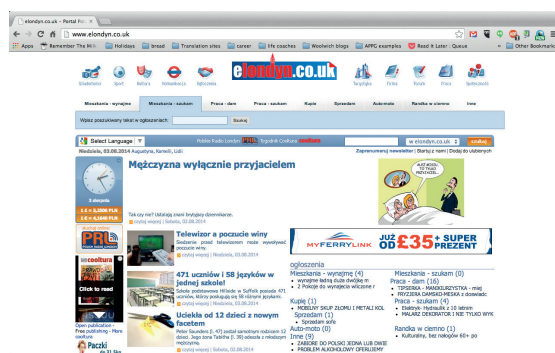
elondyn.co.uk - Portal Po

www.elondyn.co.uk

Apps Remember The Milk Holidays bread Translation sites career life coaches Woolwich blogs APPG examples Read It Later - Queue Other Bookmarks

Wiadomości Sport Kultura Ustawodawstwo Ogłoszenia elondyn.co.uk Turystyka Porady Praca Społeczność

Mieszkania - wynajmę Mieszkania - szukam Praca - dam Praca - szukam Kupię Sprzedam Automoto Randka w ciemno Inne

Wpisz poszukiwany tekst w ogłoszeniach: Szukaj

Select Language

Niedziela, 03.08.2014 Augustyna, Kamelii, Lidii

Zaprenumeruj newsletter | Startuj z nami | Dodaj do ulubionych

w elondyn.co.uk szukaj

Mężczyzna wyłącznie przyjacielem

Tak czy nie? Udzielają znani brytyjscy dziennikarze.

czytaj więcej | Sobota, 02.08.2014

Telewizor a poczucie winy

Siedzenie przed telewizorem może wywoływać poczucie winy.

czytaj więcej | Niedziela, 03.08.2014

471 uczniów i 58 języków w jednej szkole!

Szkoła podstawowa Hillside w Suffolk posiada 471 uczniów, którzy posługują się 58 różnymi językami.

czytaj więcej | Sobota, 02.08.2014

Ucieka od 12 dzieci z nowym facetem

Peter Saunders [l. 47] został zaniechany rodzicem 12 dzieci. Jego żona Tabitha [l. 39] odeszła z młodszym mężczyzną.

czytaj więcej | Sobota, 02.08.2014

MYFERRYLINK JUŻ OD £35+ SUPER PREZENT

ogłoszenia

Mieszkania - wynajmę (4)
• wynajmę ładną dużą dwójkę m
• 2 Pokoje do wynajęcia wliczone r

Kupię (1)
• MOBILNY SKUP ZŁOMU I METALI KOL

Sprzedam (1)
• Sprzedam sofe

Auto-moto (0)

Inne (9)
• ZABIERE DO POLSKI JEDNA LUB DWIE
• PROBLEM ALKOHOLOWY OFERUJEMY

Mieszkania - szukam (0)

Praca - dam (16)
• TIPSERKA - MANIKIURZYSTKA - mie
• FRYZJERKA DAMSKO-MESKA z doswiadc

Praca - szukam (4)
• Elektryk- Hydraulik z 10 letnim
• MALARZ DEKORATOR I NIE TYLKO WYK

Randka w ciemno (1)
• Kulturalny, bez nałogów 60+ po

3 sierpnia

1 £ = 5,2006 PLN
1 € = 4,1088 PLN

PRL

sucoolture

Open publication - Free publishing - More coolture

Paczki